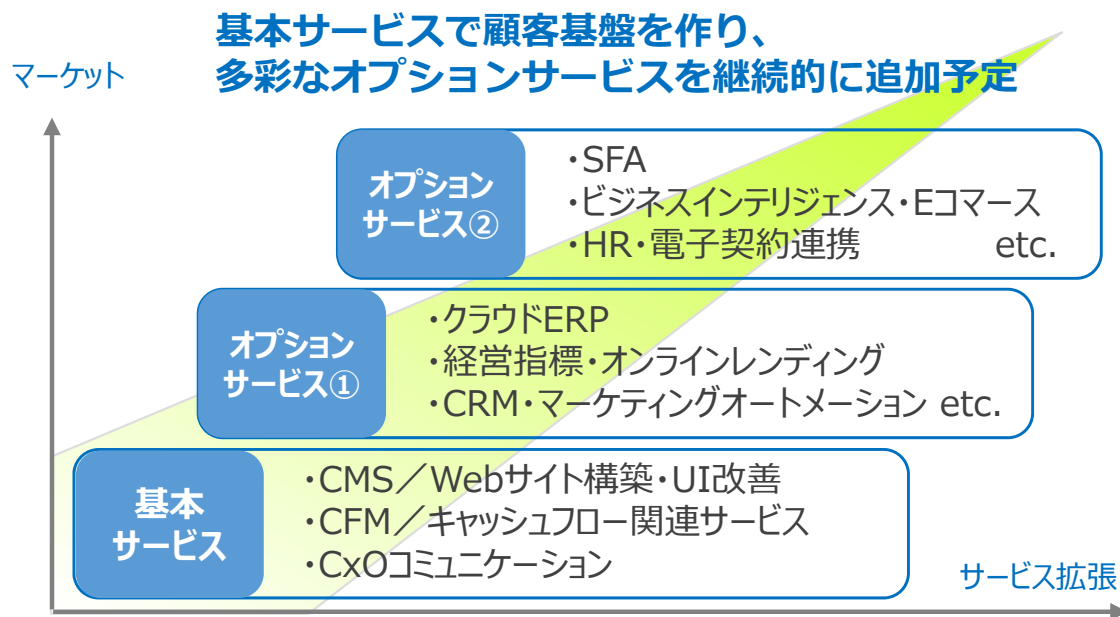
基本サービスで顧客基盤を作り、
多彩なオプションサービスを継続的に追加予定

マーケット

オプションサービス②

・SFA
・ビジネスインテリジェンス・Eコマース
・HR・電子契約連携 etc.

オプションサービス①

・クラウドERP
・経営指標・オンラインレンディング
・CRM・マーケティングオートメーション etc.

基本サービス

・CMS／Webサイト構築・UI改善
・CFM／キャッシュフロー関連サービス
・CxOコミュニケーション

サービス拡張